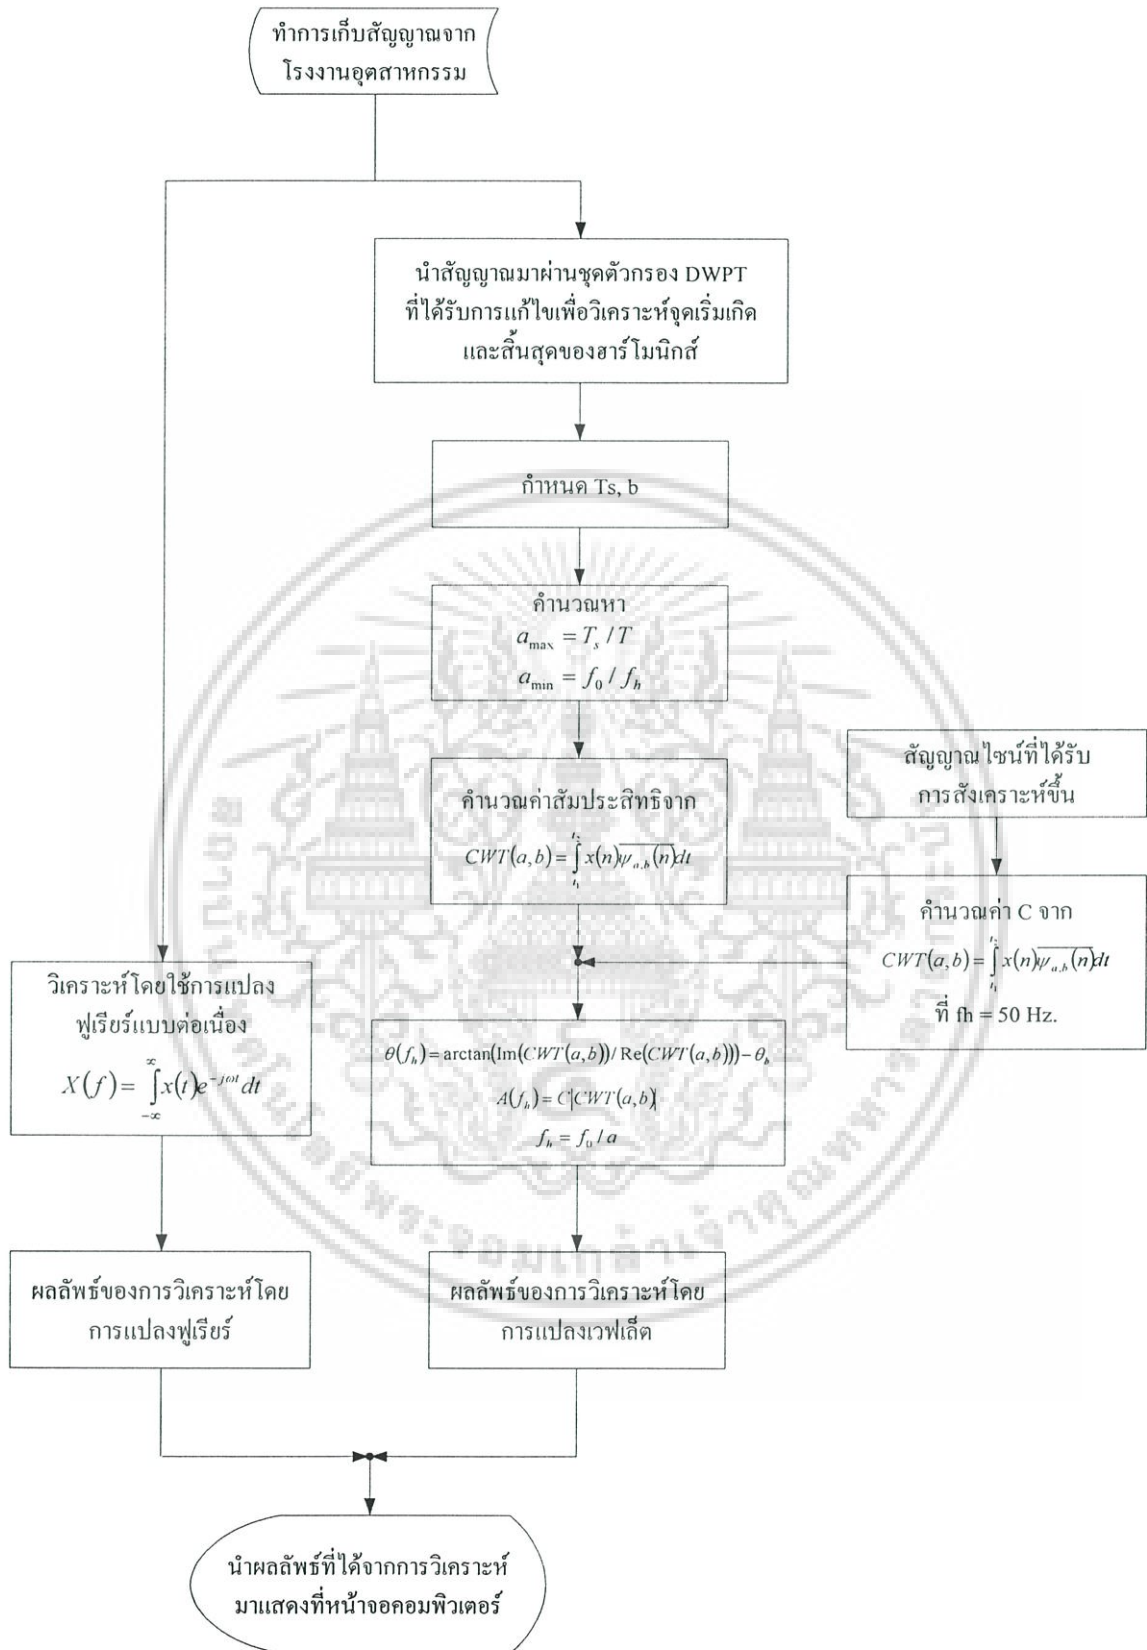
ทำการเก็บสัญญาณจากโรงงานอุตสาหกรรม

นำสัญญาณมาผ่านชุดตัวกรอง DWPT ที่ได้รับการแก้ไขเพื่อวิเคราะห์จุดเริ่มเกิดและสิ้นสุดของฮาร์โมนิกส์

กำหนด Ts, b

คำนวณหา
$a_{\max} = T_s / T$
$a_{\min} = f_0 / f_h$

สัญญาณไซน์ที่ได้รับการสังเคราะห์ขึ้น

คำนวณค่าสัมประสิทธิจาก
$CWT(a,b) = \int_{t_1}^{t_2} x(n)\overline{\psi_{a,b}(n)}dt$

คำนวณค่า C จาก
$CWT(a,b) = \int_{t_1}^{t_2} x(n)\overline{\psi_{a,b}(n)}dt$
ที่ fh = 50 Hz.

วิเคราะห์โดยใช้การแปลงฟูเรียร์แบบต่อเนื่อง
$X(f) = \int_{-\infty}^{\infty} x(t)e^{-j\omega t}dt$

$\theta(f_h) = \arctan(\mathrm{Im}(CWT(a,b)) / \mathrm{Re}(CWT(a,b))) - \theta_h$
$A(f_h) = C|CWT(a,b)|$
$f_h = f_0 / a$

ผลลัพธ์ของการวิเคราะห์โดยการแปลงฟูเรียร์

ผลลัพธ์ของการวิเคราะห์โดยการแปลงเวฟเล็ต

นำผลลัพธ์ที่ได้จากการวิเคราะห์มาแสดงที่หน้าจอคอมพิวเตอร์